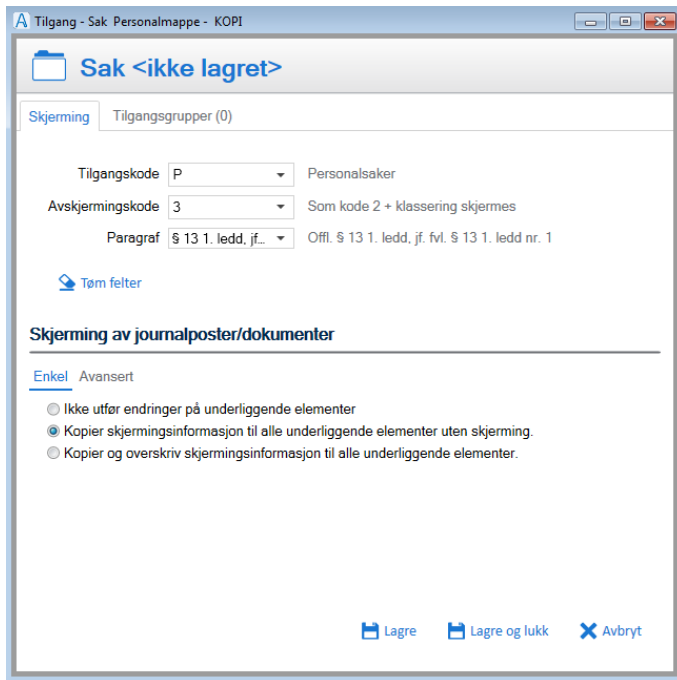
Tilgang - Sak Personalmappe - KOPI

Sak <ikke lagret>

Skjerming Tilgangsgrupper (0)

Tilgangskode P Personalsaker

Avskjermingskode 3 Som kode 2 + klassering skjermes

Paragraf § 13 1. ledd, jf... Offl. § 13 1. ledd, jf. fvl. § 13 1. ledd nr. 1

Tøm felter

Skjerming av journalposter/dokumenter

Enkel Avansert

Ikke utfør endringer på underliggende elementer

Kopier skjermingsinformasjon til alle underliggende elementer uten skjerming.

Kopier og overskriv skjermingsinformasjon til alle underliggende elementer.

Lagre Lagre og lukk Avbryt